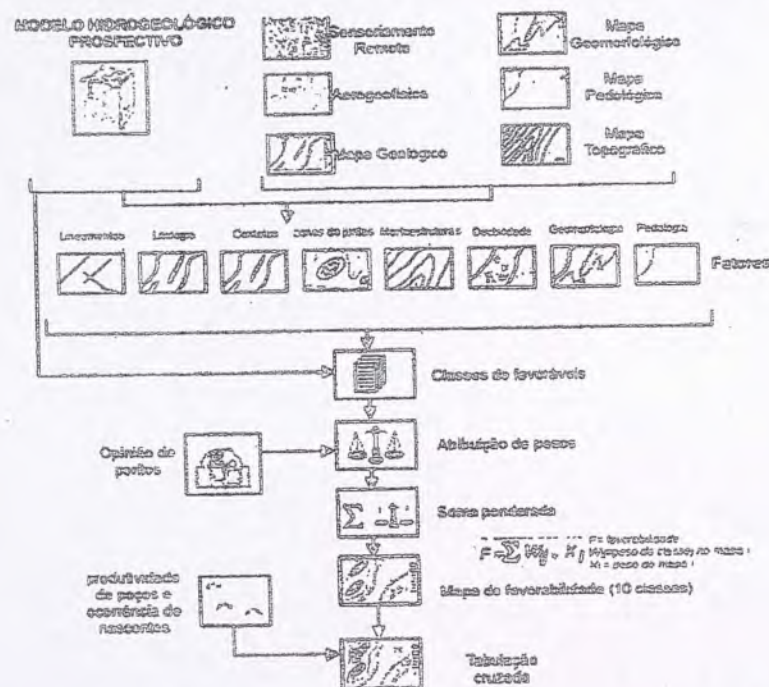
MODELO HIDROGEOLÓGICO PROSPECTIVO

Sensoriamento Remoto

Aerogeofísica

Mapa Geológico

Mapa Geomorfológico

Mapa Pedológico

Mapa Topográfico

Lineamentos Litologia Contatos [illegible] Mantos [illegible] Declividade Geomorfologia Pedologia

Fatores

Classes de favoráveis

Opinião de peritos

Atribuição de pesos

Soma ponderada

$F = \sum W_{ij} \cdot X_j$ F= favorabilidade W= peso da classe no mapa; Xj = peso do mapa

Mapa de favorabilidade (10 classes)

produtividade de poços e ocorrência de nascentes

Tabulação cruzada